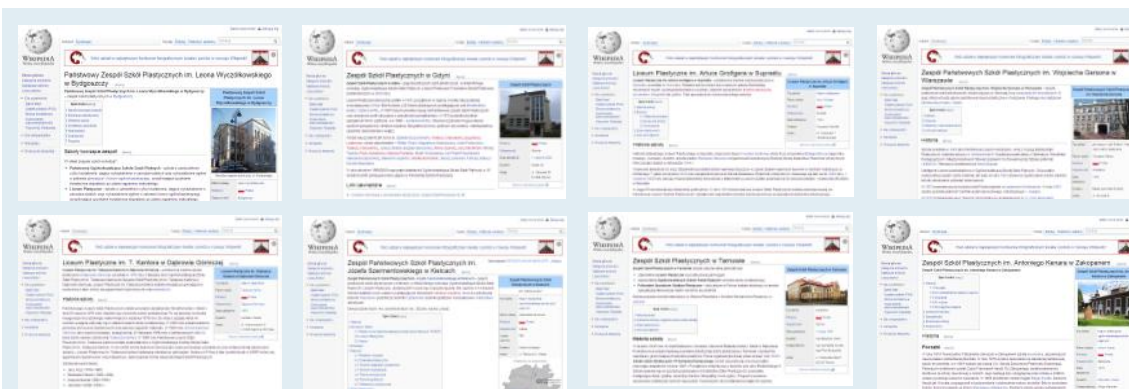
Państwowy Zespół Szkół Plastycznych im. Leona Wyczółkowskiego w Bydgoszczy

Zespół Szkół Plastycznych w Gdyni

Liceum Plastyczne im. Artura Grottgera w Supraślu

Zespół Państwowych Szkół Plastycznych im. Wojciecha Gersona w Warszawie

Liceum Plastyczne im. T. Kantora w Dąbrowie Górniczej

Zespół Państwowych Szkół Plastycznych im. Józefa Szermentowskiego w Kielcach

Zespół Szkół Plastycznych w Tarnowie

Zespół Szkół Plastycznych im. Antoniego Kenara w Zakopanem